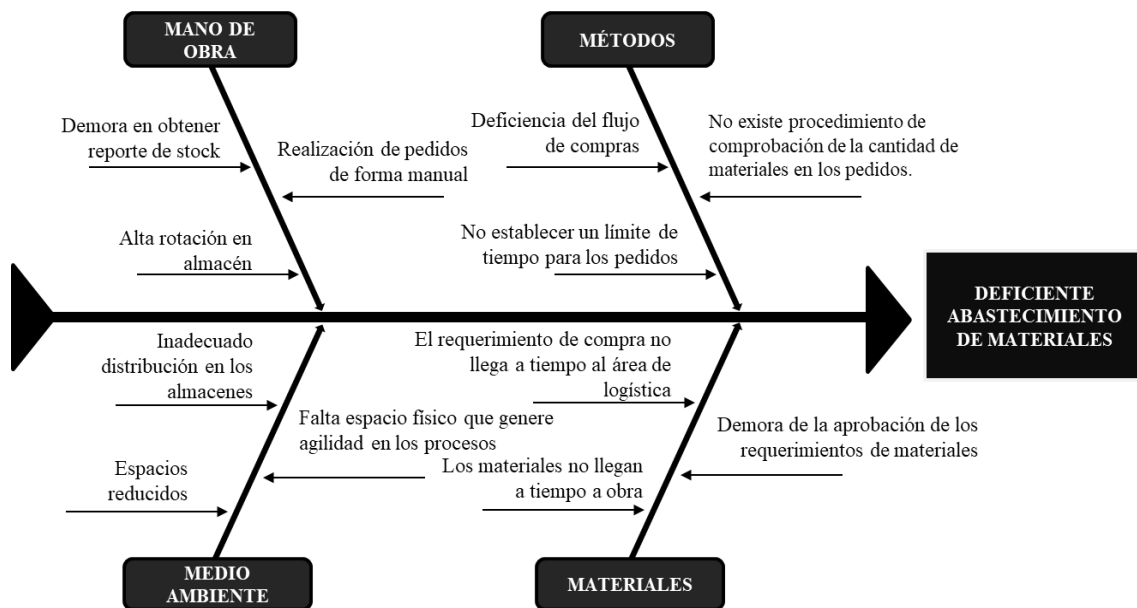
MANO DE OBRA

MÉTODOS

Demora en obtener reporte de stock

Realización de pedidos de forma manual

Deficiencia del flujo de compras

No existe procedimiento de comprobación de la cantidad de materiales en los pedidos.

Alta rotación en almacén

No establecer un límite de tiempo para los pedidos

DEFICIENTE ABASTECIMIENTO DE MATERIALES

Inadecuado distribución en los almacenes

El requerimiento de compra no llega a tiempo al área de logística

Falta espacio físico que genere agilidad en los procesos

Demora de la aprobación de los requerimientos de materiales

Espacios reducidos

Los materiales no llegan a tiempo a obra

MEDIO AMBIENTE

MATERIALES